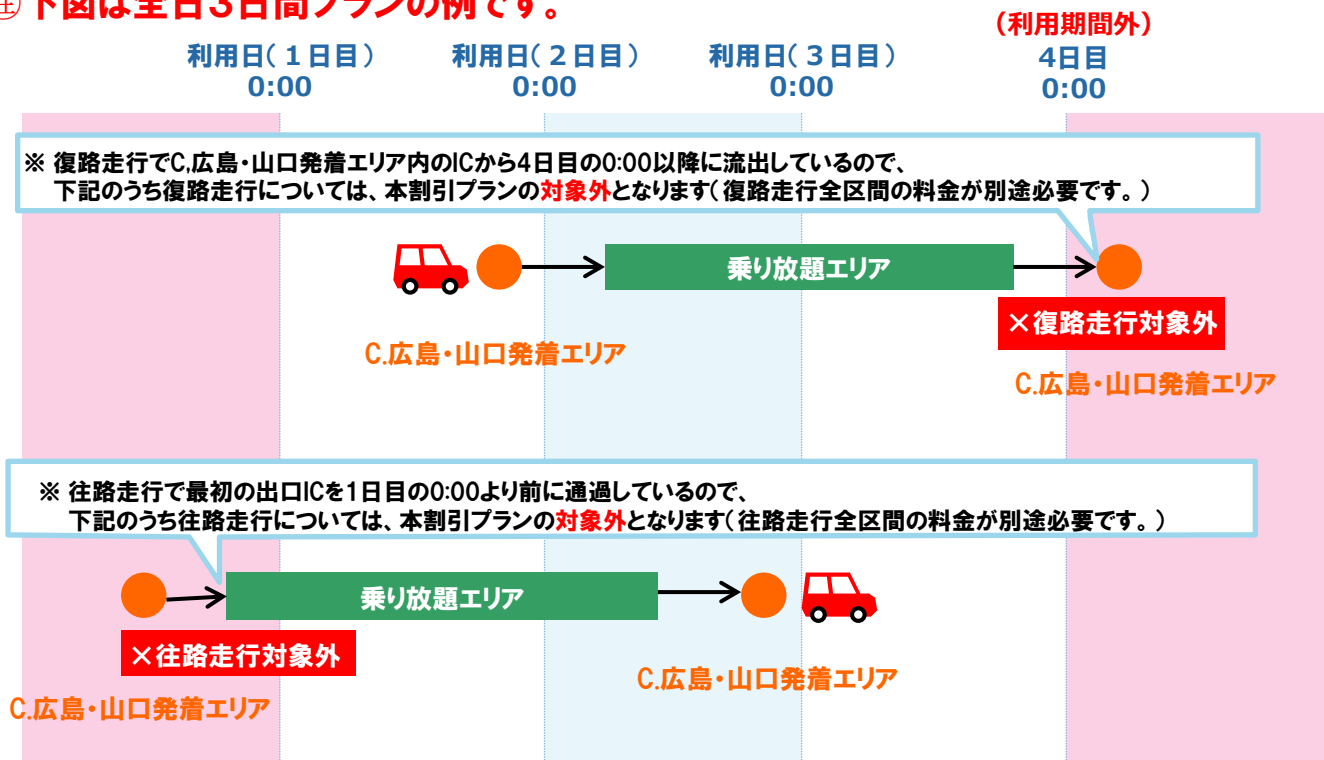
㊟ 下図は全日3日間プランの例です。

利用日（１日目）
0:00

利用日（２日目）
0:00

利用日（３日目）
0:00

（利用期間外）
4日目
0:00

※ 復路走行でC.広島・山口発着エリア内のICから4日目の0:00以降に流出しているので、下記のうち復路走行については、本割引プランの対象外となります（復路走行全区間の料金が別途必要です。）

乗り放題エリア

×復路走行対象外

C.広島・山口発着エリア

C.広島・山口発着エリア

※ 往路走行で最初の出口ICを1日目の0:00より前に通過しているので、下記のうち往路走行については、本割引プランの対象外となります（往路走行全区間の料金が別途必要です。）

乗り放題エリア

×往路走行対象外

C.広島・山口発着エリア

C.広島・山口発着エリア